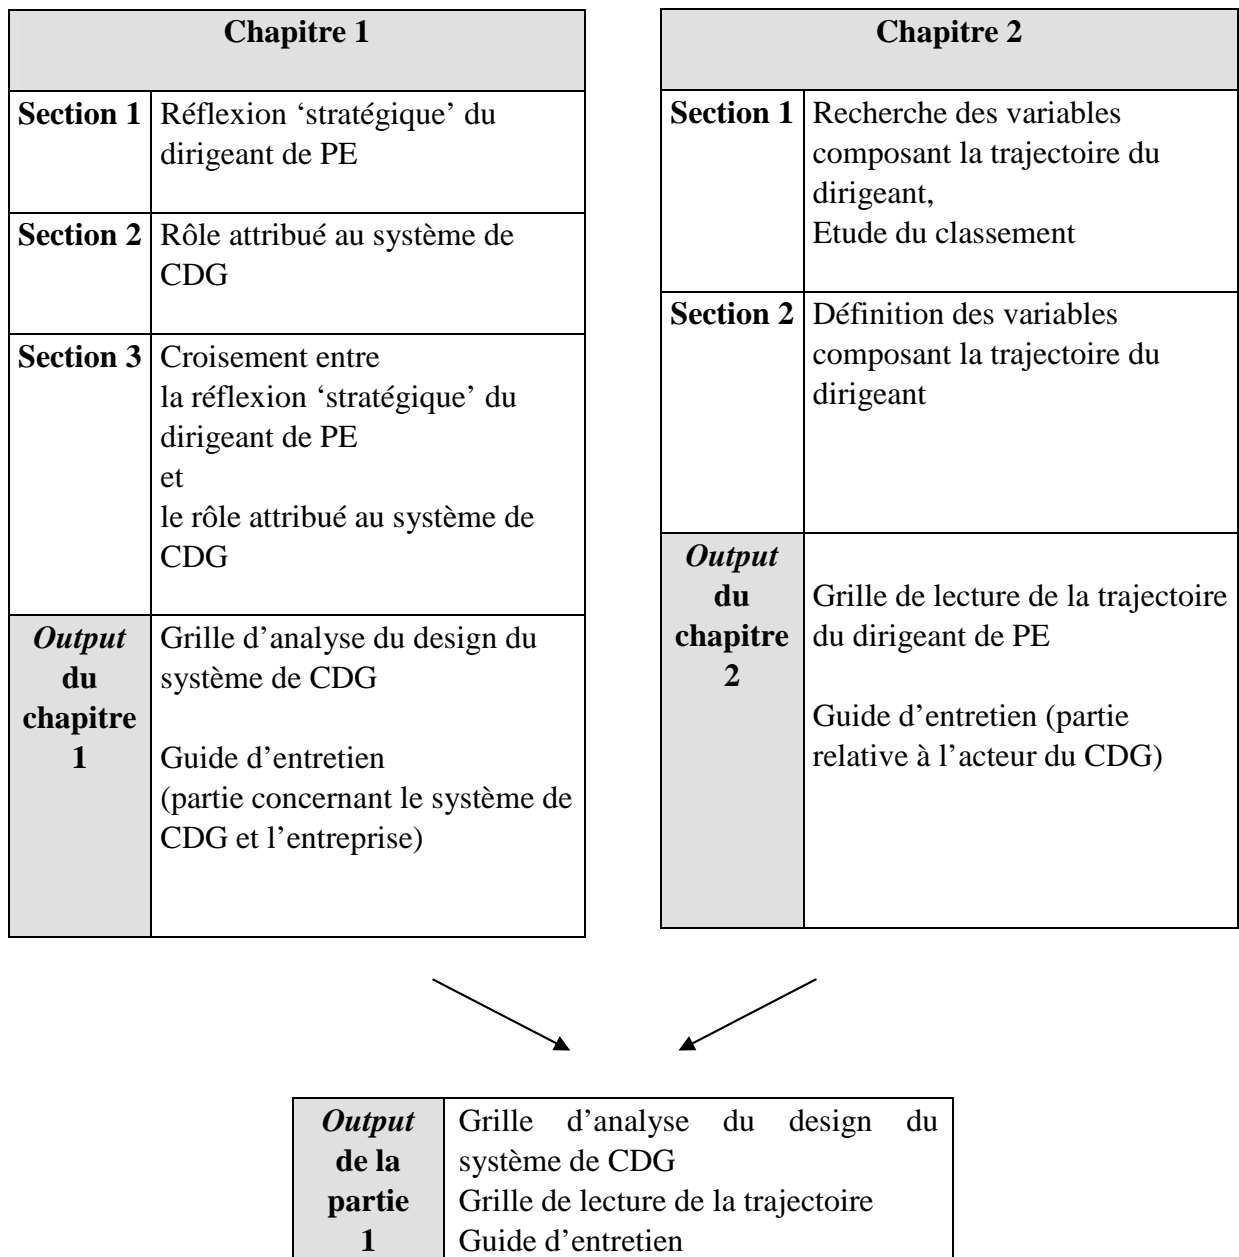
| Chapitre 1 | |
|---|---|
| **Section 1** | Réflexion 'stratégique' du dirigeant de PE |
| **Section 2** | Rôle attribué au système de CDG |
| **Section 3** | Croisement entre la réflexion 'stratégique' du dirigeant de PE et le rôle attribué au système de CDG |
| ***Output* du chapitre 1** | Grille d'analyse du design du système de CDG<br><br>Guide d'entretien (partie concernant le système de CDG et l'entreprise) |

| Chapitre 2 | |
|---|---|
| **Section 1** | Recherche des variables composant la trajectoire du dirigeant,<br>Etude du classement |
| **Section 2** | Définition des variables composant la trajectoire du dirigeant |
| ***Output* du chapitre 2** | Grille de lecture de la trajectoire du dirigeant de PE<br><br>Guide d'entretien (partie relative à l'acteur du CDG) |

| | |
|---|---|
| ***Output* de la partie 1** | Grille d'analyse du design du système de CDG<br>Grille de lecture de la trajectoire<br>Guide d'entretien |